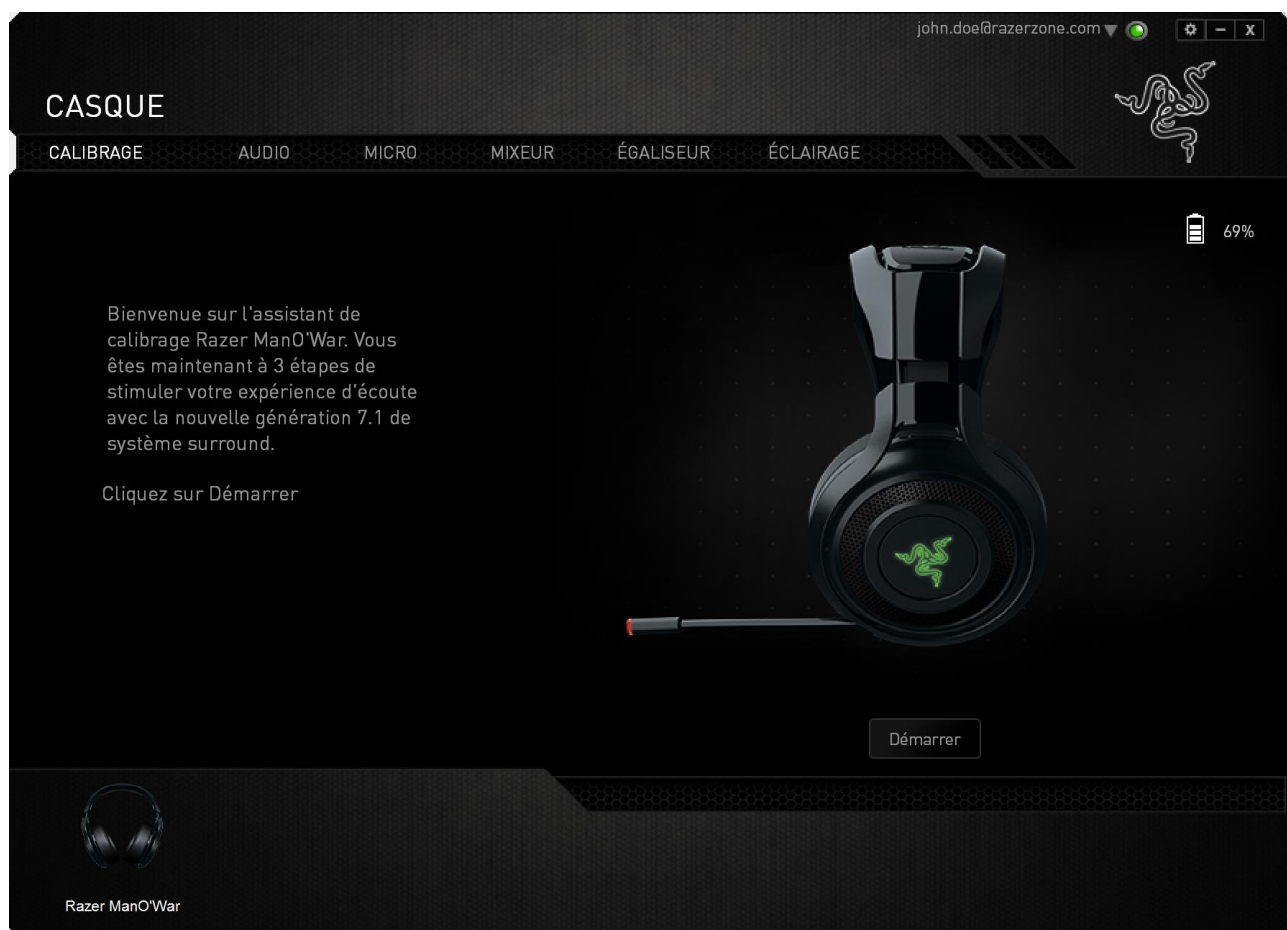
john.doe@razerzone.com

- x

CASQUE

CALIBRAGE AUDIO MICRO MIXEUR ÉGALISEUR ÉCLAIRAGE

69%

Bienvenue sur l'assistant de calibrage Razer ManO'War. Vous êtes maintenant à 3 étapes de stimuler votre expérience d'écoute avec la nouvelle génération 7.1 de système surround.

Cliquez sur Démarrer

Démarrer

Razer ManO'War